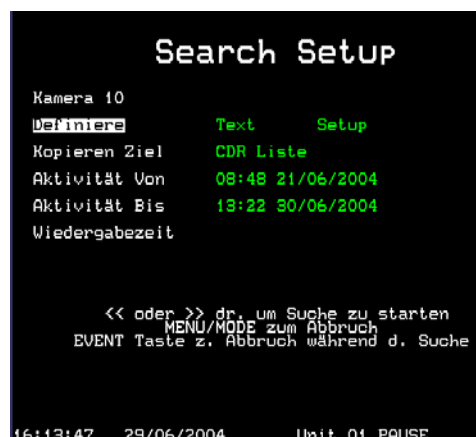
Search Setup

Kamera 10

Definiere Text Setup

Kopieren Ziel CDR Liste

Aktivität Von 08:48 21/06/2004

Aktivität Bis 13:22 30/06/2004

Wiedergabezeit

<< oder >> dr. um Suche zu starten
MENU/MODE zum Abbruch
EVENT Taste z. Abbruch während d. Suche

16:13:47 29/06/2004 Unit 01 PAUSE